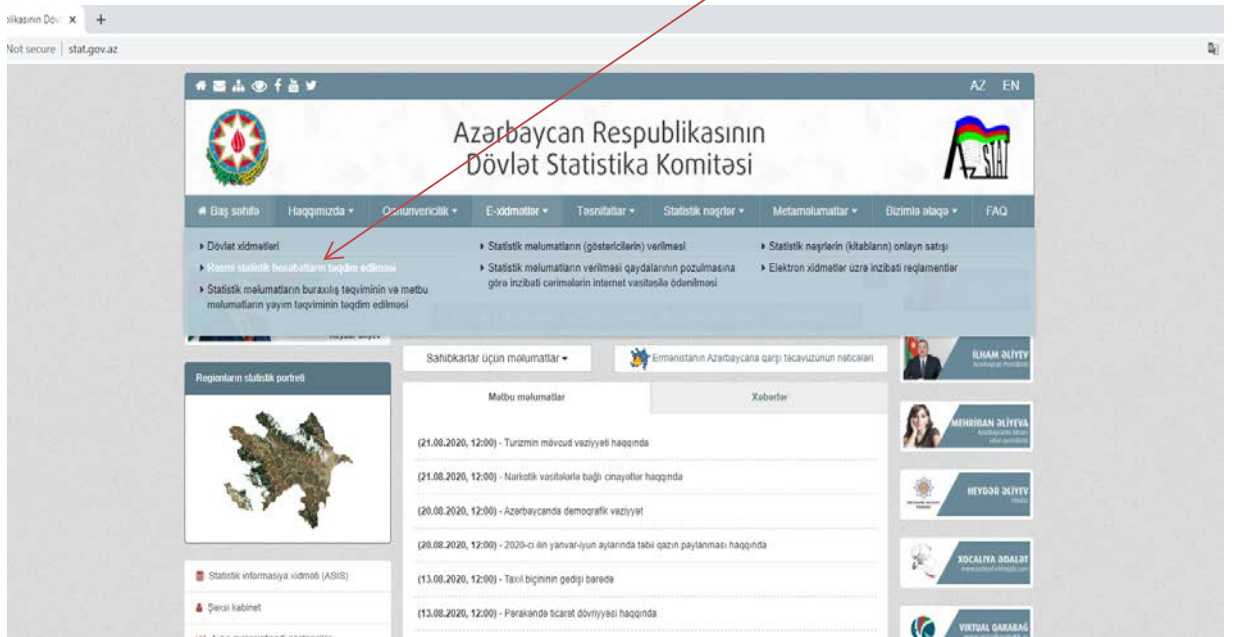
blikasının Dövl ×
Not secure | stat.gov.az

AZ EN

Azərbaycan Respublikasının Dövlət Statistika Komitəsi

AzSTAT

Baş səhifə
Haqqımızda ▾
Qanunvericilik ▾
E-xidmətlər ▾
Təsnifatlar ▾
Statistik nəşrlər ▾
Metaməlumatlar ▾
Bizimlə əlaqə ▾
FAQ

▸ Dövlət xidmətləri
▸ Rəsmi statistik hesabatların təqdim edilməsi
▸ Statistik məlumatların buraxılış təqviminin və mətbu məlumatların yayım təqviminin təqdim edilməsi
▸ Statistik məlumatların (göstəricilərin) verilməsi
▸ Statistik məlumatların verilməsi qaydalarının pozulmasına görə inzibati cərimələrin internet vasitəsilə ödənilməsi
▸ Statistik nəşrlərin (kitabların) onlayn satışı
▸ Elektron xidmətlər üzrə inzibati reqlamentlər

Heydər Əliyev

Sahibkarlar üçün məlumatlar ▾
Ermənistanın Azərbaycana qarşı təcavüzünün nəticələri

Regionların statistik portreti

Mətbu məlumatlar
Xəbərlər

(21.08.2020, 12:00) - Turizmin mövcud vəziyyəti haqqında
(21.08.2020, 12:00) - Narkotik vasitələrlə bağlı cinayətlər haqqında
(20.08.2020, 12:00) - Azərbaycanda demoqrafik vəziyyət
(20.08.2020, 12:00) - 2020-ci ilin yanvar-iyun aylarında təbii qazın paylanması haqqında
(13.08.2020, 12:00) - Taxıl biçininin gedişi barədə
(13.08.2020, 12:00) - Pərakəndə ticarət dövriyyəsi haqqında

Statistik informasiya xidməti (ASIS)
Şəxsi kabinet

İLHAM ƏLİYEV
Azərbaycan Prezidenti
MEHRİBAN ƏLİYEVA
HEYDƏR ƏLİYEV
XOCALIYA ƏDALƏT
VİRTUAL QARABAĞ